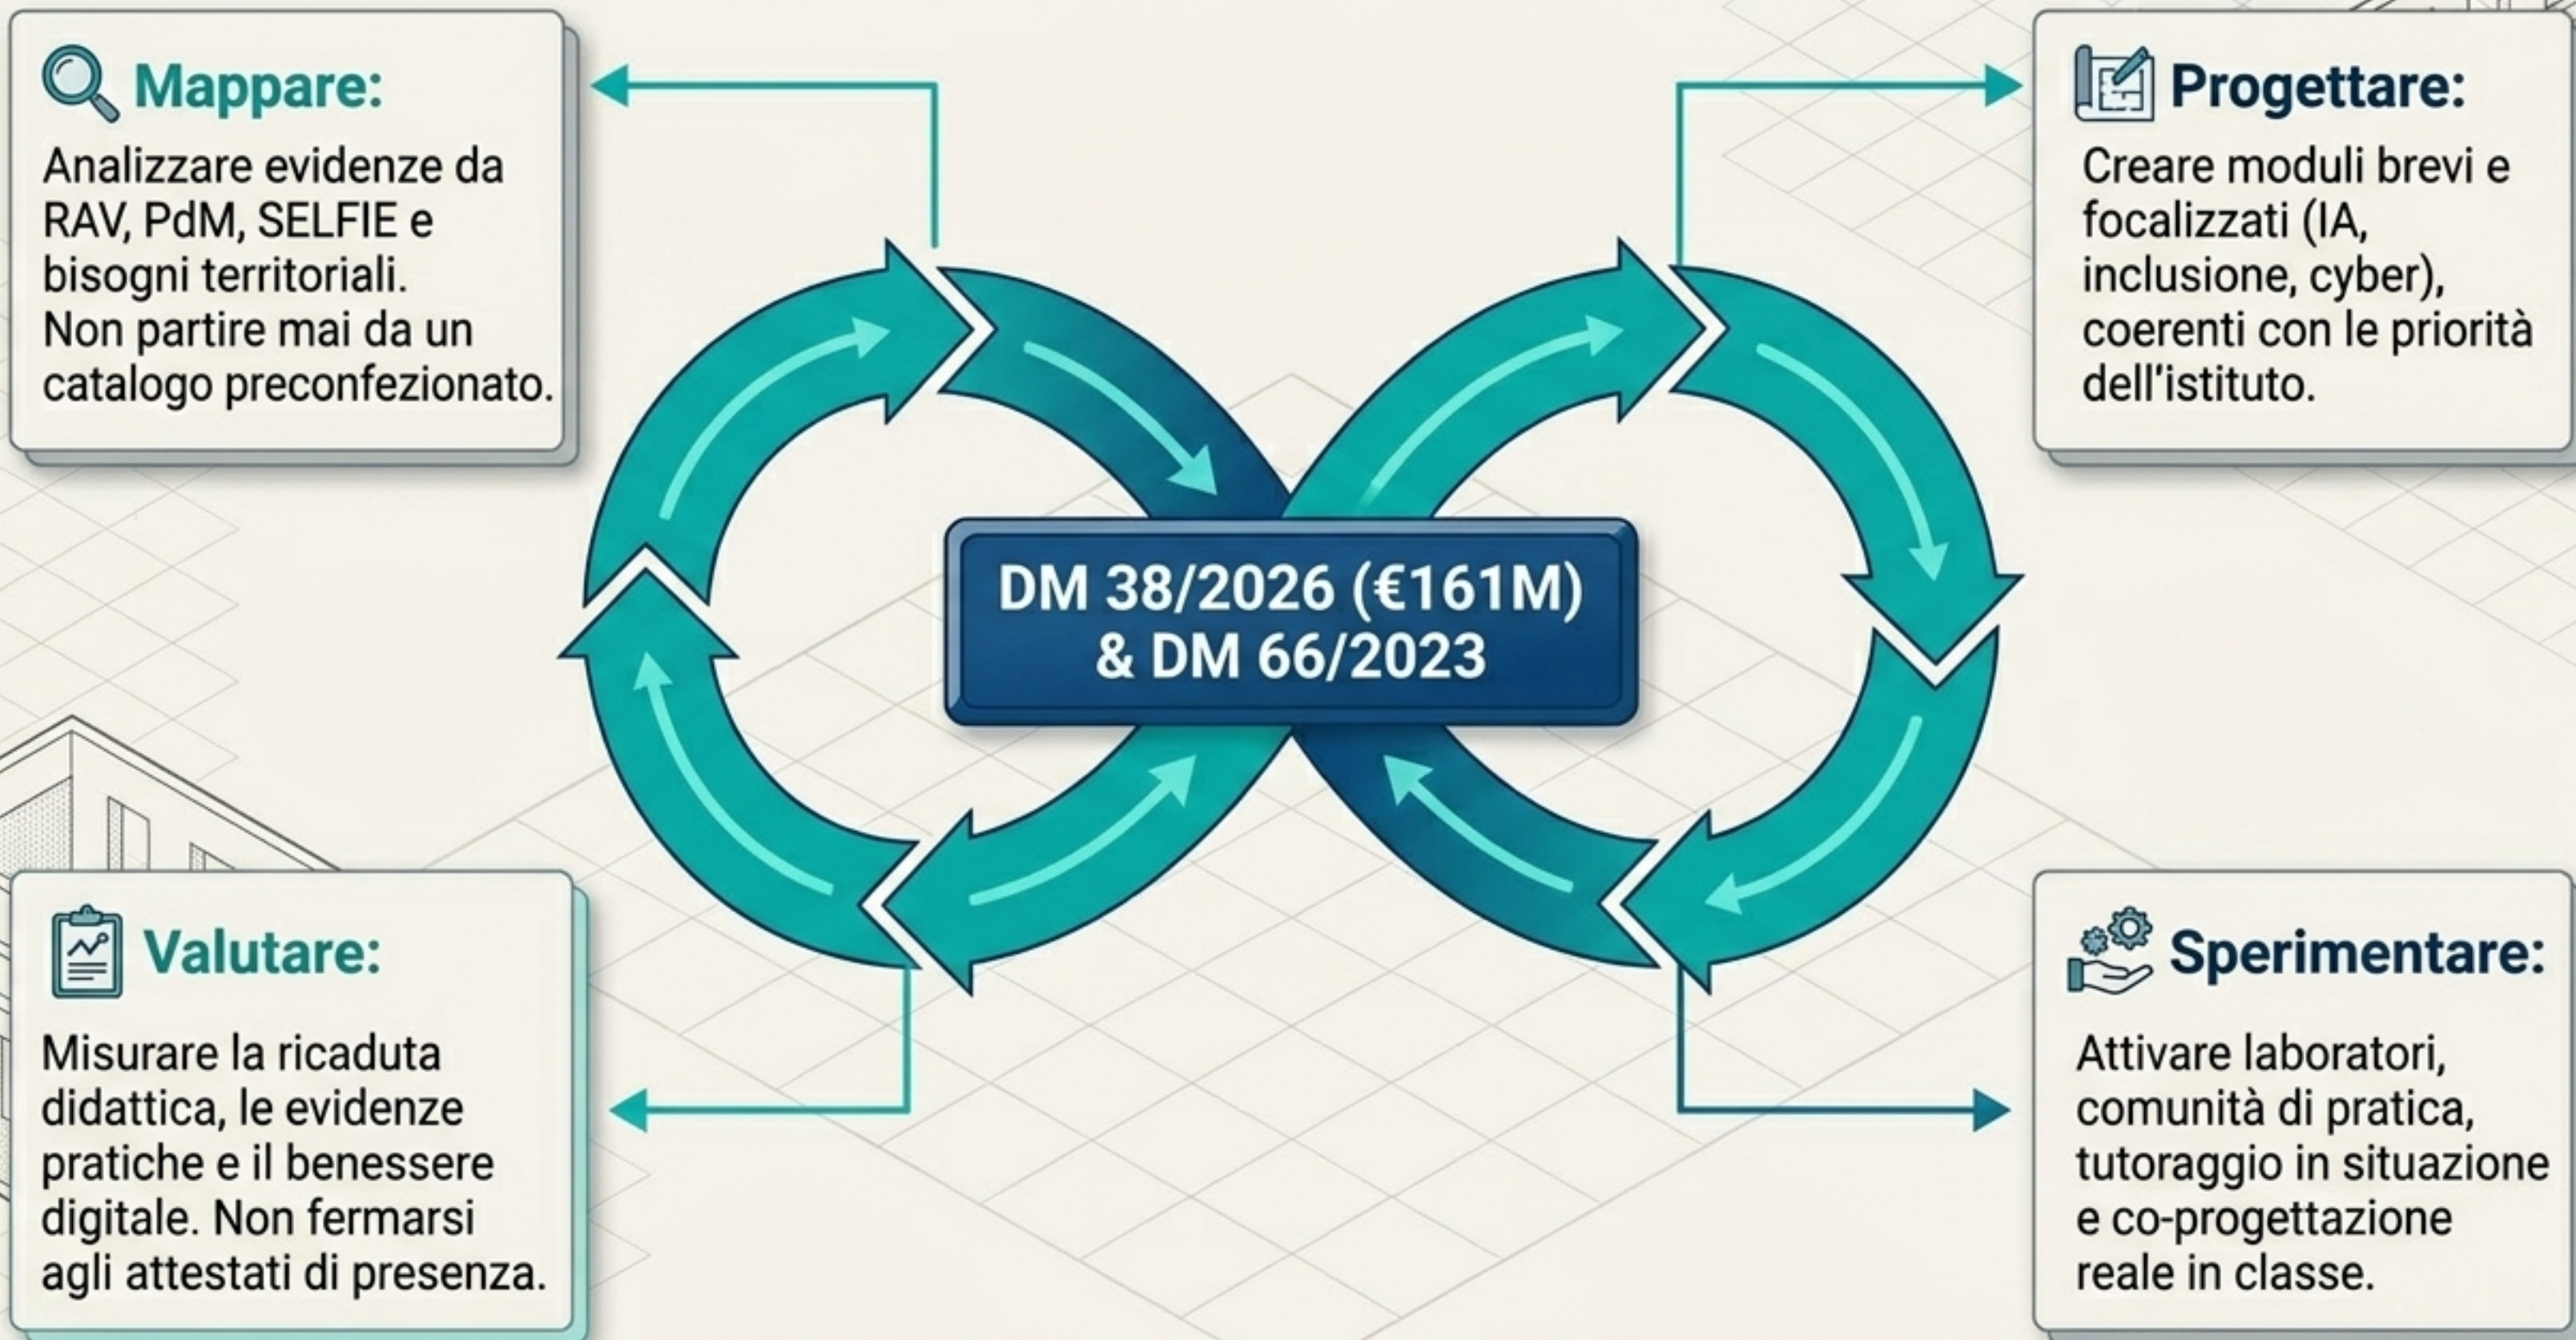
Mappare:

Analizzare evidenze da RAV, PdM, SELFIE e bisogni territoriali. Non partire mai da un catalogo preconfezionato.

Progettare:

Creare moduli brevi e focalizzati (IA, inclusione, cyber), coerenti con le priorità dell'istituto.

DM 38/2026 (€161M) & DM 66/2023

Valutare:

Misurare la ricaduta didattica, le evidenze pratiche e il benessere digitale. Non fermarsi agli attestati di presenza.

Sperimentare:

Attivare laboratori, comunità di pratica, tutoraggio in situazione e co-progettazione reale in classe.